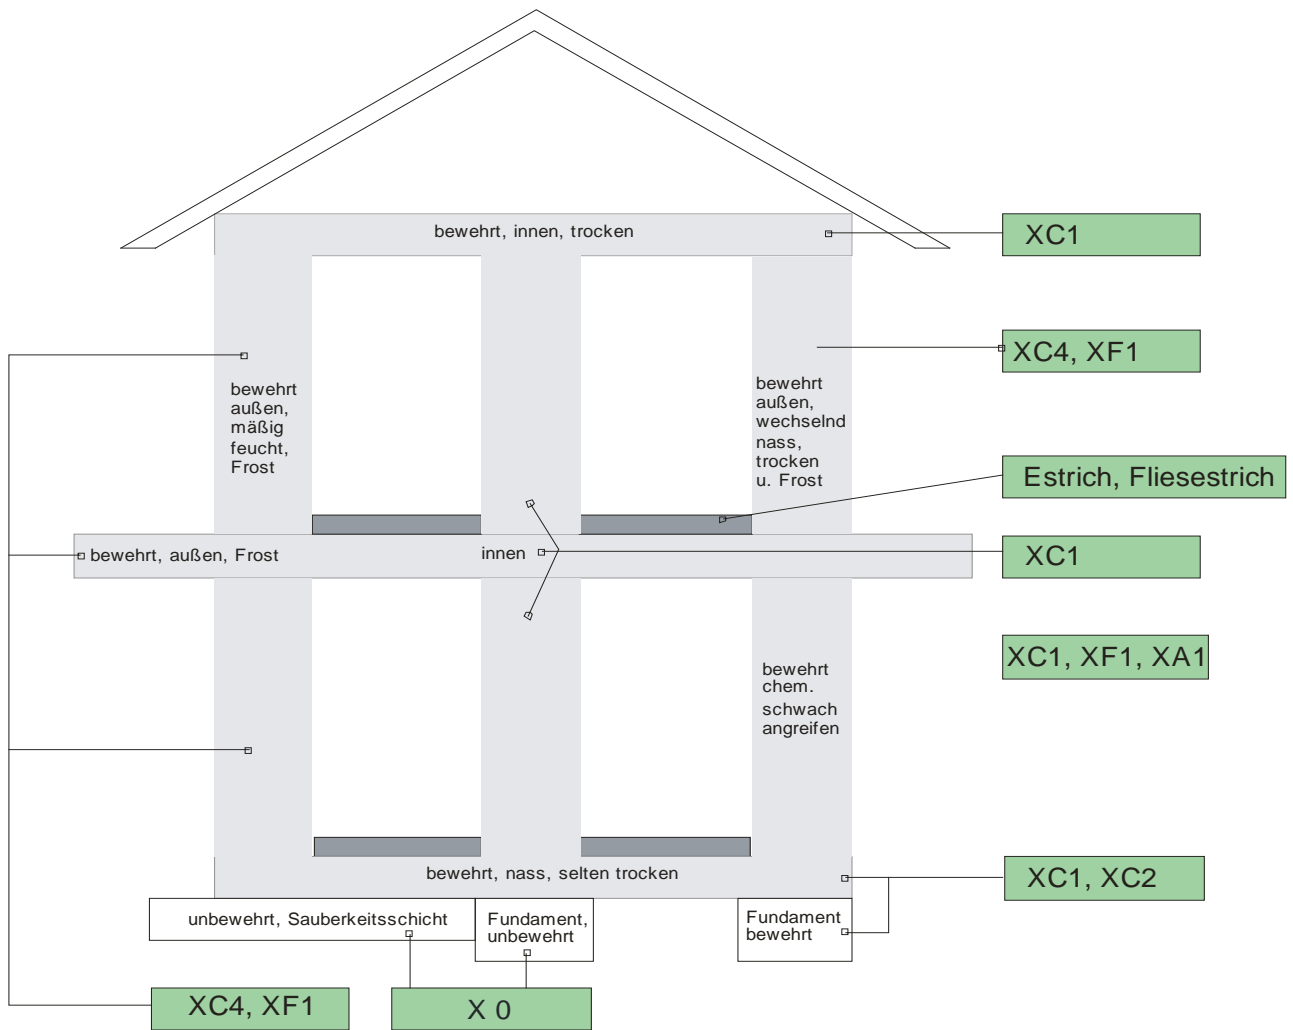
bewehrt, innen, trocken

XC1

XC4, XF1

bewehrt außen, mäßig feucht, Frost

bewehrt außen, wechselnd nass, trocken u. Frost

Estrich, Fliesestrich

bewehrt, außen, Frost

innen

XC1

XC1, XF1, XA1

bewehrt chem. schwach angreifen

bewehrt, nass, selten trocken

XC1, XC2

unbewehrt, Sauberkeitsschicht

Fundament, unbewehrt

Fundament bewehrt

XC4, XF1

X 0